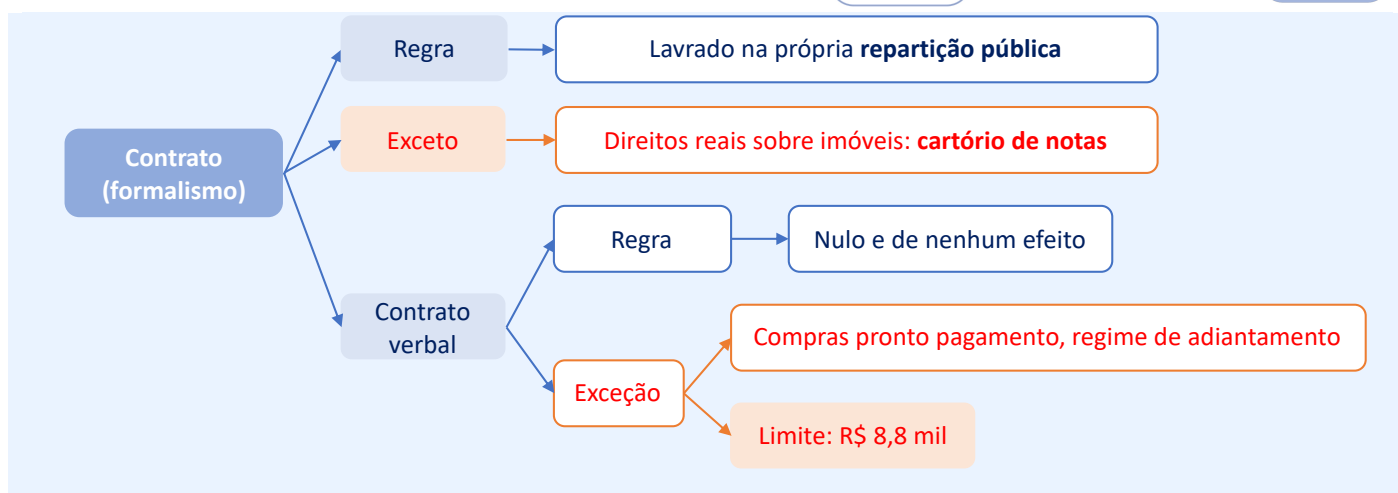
Contrato (formalismo)

Regra

Lavrado na própria **repartição pública**

Exceto

Direitos reais sobre imóveis: **cartório de notas**

Contrato verbal

Regra

Nulo e de nenhum efeito

Exceção

Compras pronto pagamento, regime de adiantamento

Limite: R$ 8,8 mil